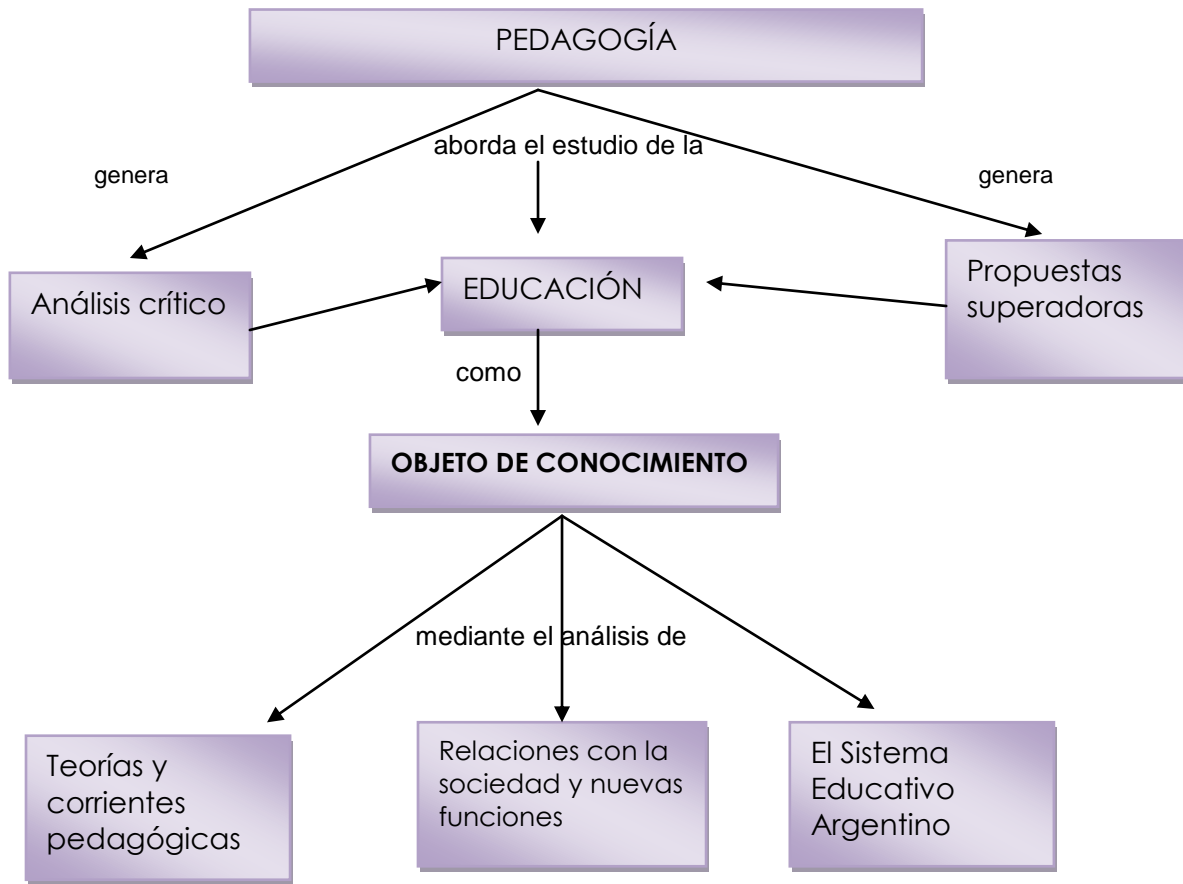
PEDAGOGÍA

genera

aborda el estudio de la

genera

Análisis crítico

EDUCACIÓN

Propuestas superadoras

como

OBJETO DE CONOCIMIENTO

mediante el análisis de

Teorías y corrientes pedagógicas

Relaciones con la sociedad y nuevas funciones

El Sistema Educativo Argentino